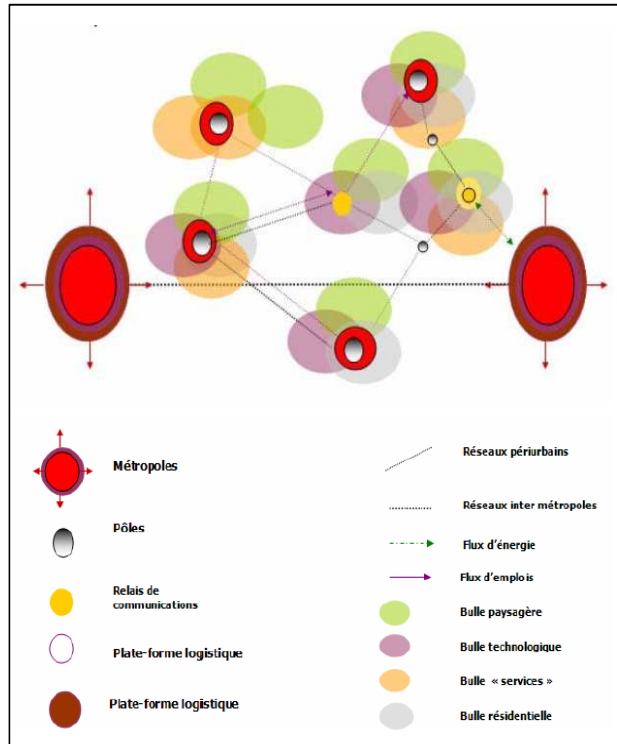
Métropoles

Pôles

Relais de communications

Plate-forme logistique

Plate-forme logistique

Réseaux périurbains

Réseaux inter métropoles

Flux d'énergie

Flux d'emplois

Bulle paysagère

Bulle technologique

Bulle « services »

Bulle résidentielle